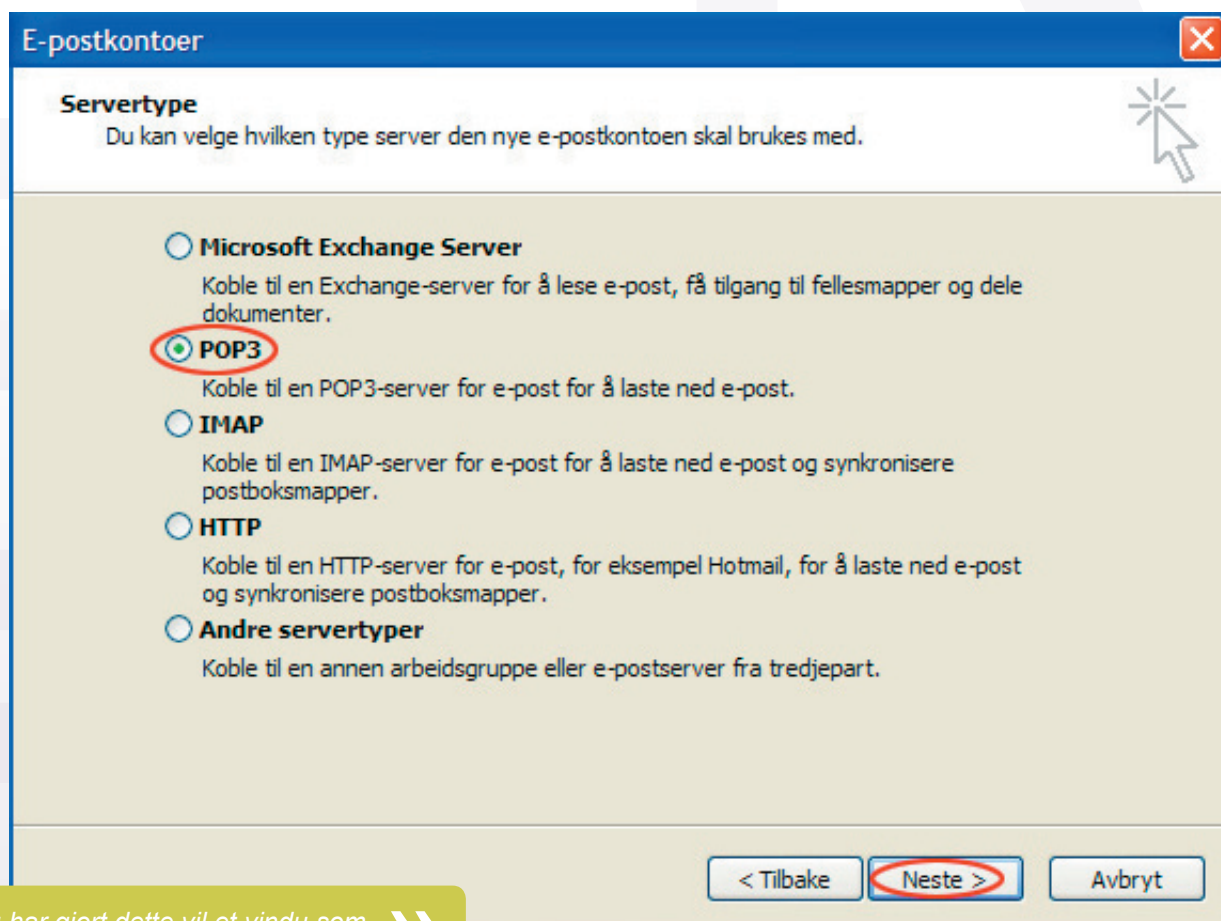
E-postkontoer

Servertype
Du kan velge hvilken type server den nye e-postkontoen skal brukes med.

Microsoft Exchange Server
Koble til en Exchange-server for å lese e-post, få tilgang til fellesmapper og dele dokumenter.

POP3
Koble til en POP3-server for e-post for å laste ned e-post.

IMAP
Koble til en IMAP-server for e-post for å laste ned e-post og synkronisere postboksmapper.

HTTP
Koble til en HTTP-server for e-post, for eksempel Hotmail, for å laste ned e-post og synkronisere postboksmapper.

Andre servertyper
Koble til en annen arbeidsgruppe eller e-postserver fra tredjepart.

< Tilbake
Neste >
Avbryt

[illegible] har gjort dette vil et vindu som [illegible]